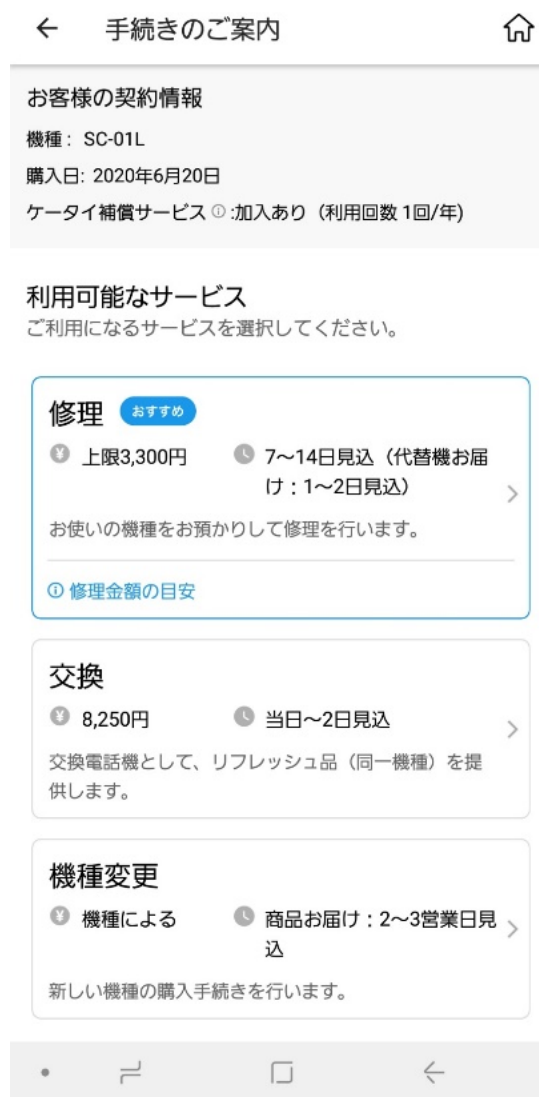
手続きのご案内

お客様の契約情報
機種：SC-01L
購入日：2020年6月20日
ケータイ補償サービス ⓘ:加入あり（利用回数 1回/年）

利用可能なサービス
ご利用になるサービスを選択してください。

修理 おすすめ
¥ 上限3,300円
7~14日見込（代替機お届け：1~2日見込）
お使いの機種をお預かりして修理を行います。
ⓘ 修理金額の目安

交換
¥ 8,250円
当日~2日見込
交換電話機として、リフレッシュ品（同一機種）を提供します。

機種変更
¥ 機種による
商品お届け：2~3営業日見込
新しい機種の購入手続きを行います。